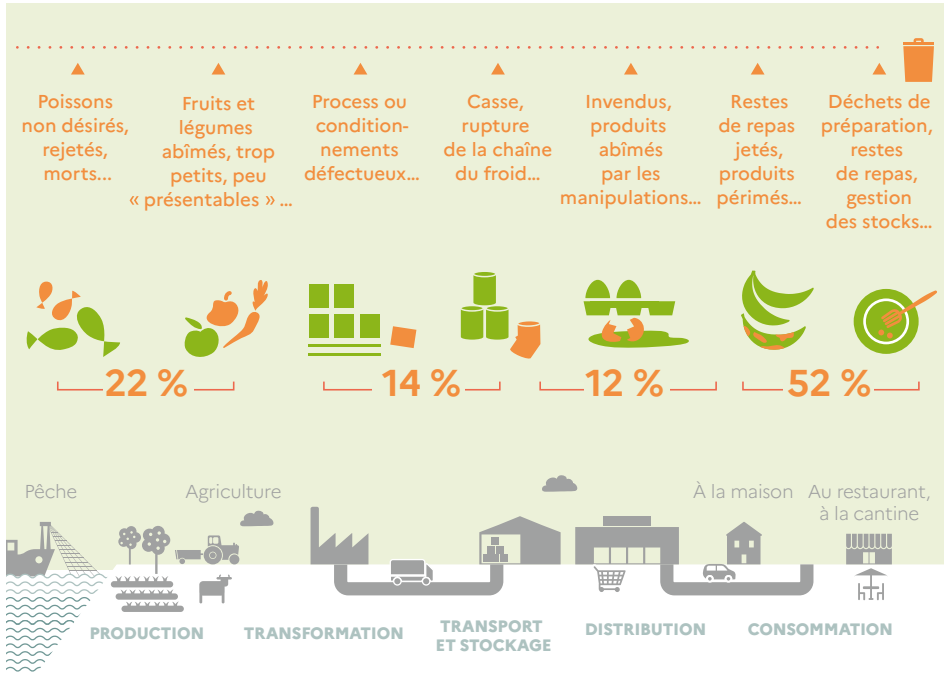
Poissons non désirés, rejetés, morts…

Fruits et légumes abîmés, trop petits, peu « présentables » …

Process ou conditionnements défectueux…

Casse, rupture de la chaîne du froid…

Invendus, produits abîmés par les manipulations…

Restes de repas jetés, produits périmés…

Déchets de préparation, restes de repas, gestion des stocks…

22 %

14 %

12 %

52 %

Pêche

Agriculture

À la maison

Au restaurant, à la cantine

PRODUCTION

TRANSFORMATION

TRANSPORT ET STOCKAGE

DISTRIBUTION

CONSOMMATION